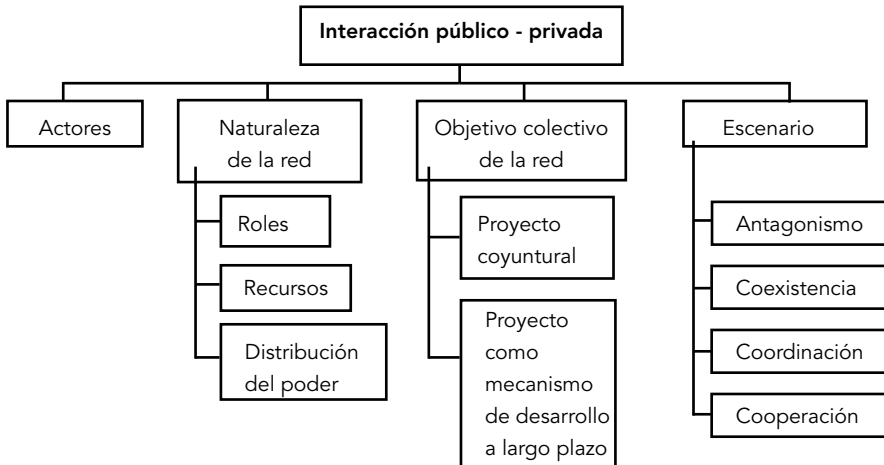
Interacción público - privada

Actores

Naturaleza de la red

Roles

Recursos

Distribución del poder

Objetivo colectivo de la red

Proyecto coyuntural

Proyecto como mecanismo de desarrollo a largo plazo

Escenario

Antagonismo

Coexistencia

Coordinación

Cooperación